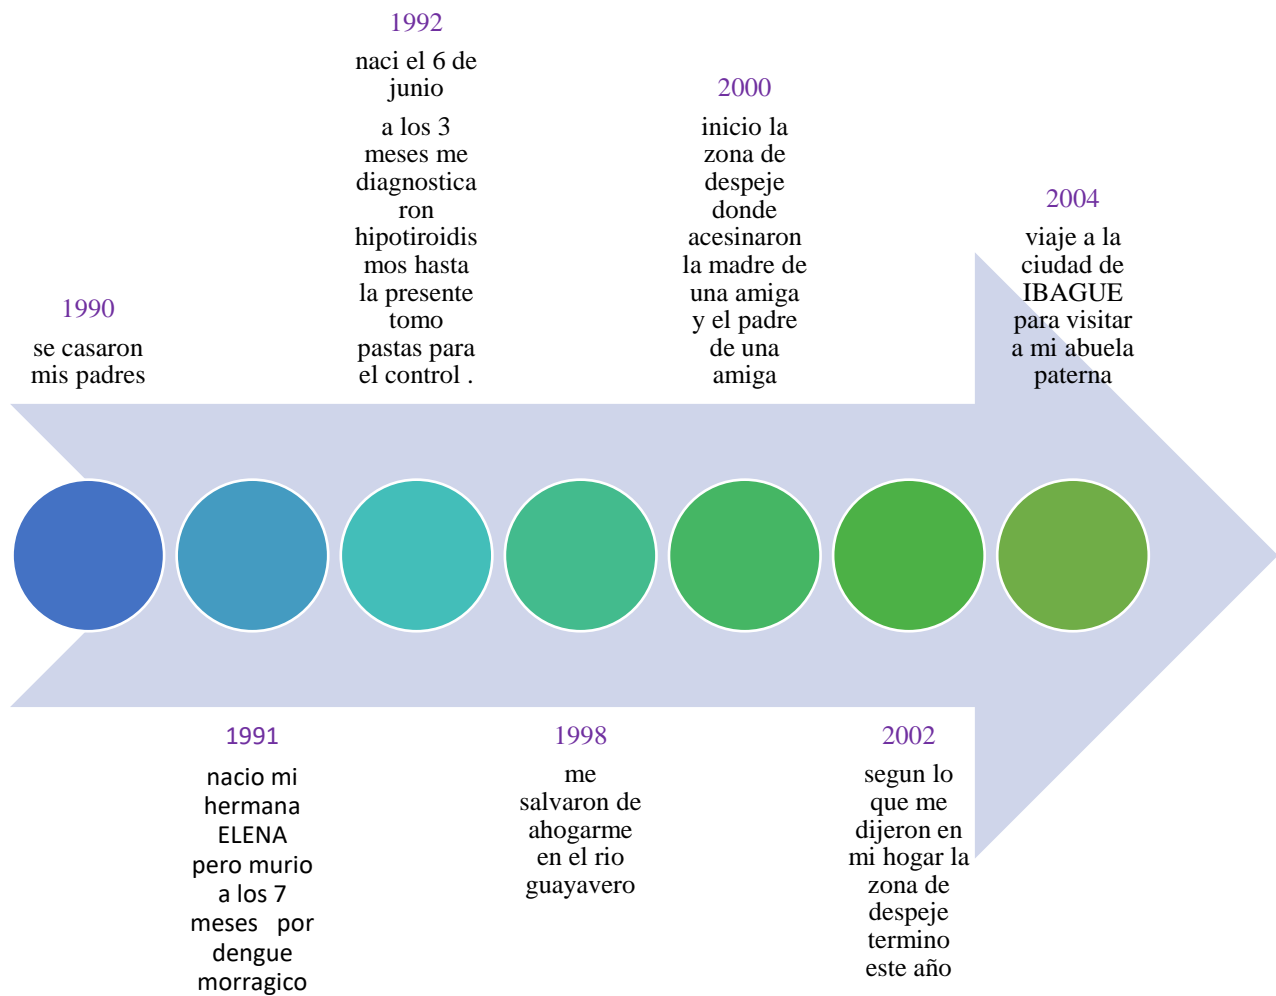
1990

se casaron mis padres

1991

nacio mi hermana ELENA pero murio a los 7 meses por dengue morragico

1992

naci el 6 de junio

a los 3 meses me diagnosticaron hipotiroidismos hasta la presente tomo pastas para el control .

1998

me salvaron de ahogarme en el rio guayavero

2000

inicio la zona de despeje donde acesinaron la madre de una amiga y el padre de una amiga

2002

segun lo que me dijeron en mi hogar la zona de despeje termino este año

2004

viaje a la ciudad de IBAGUE para visitar a mi abuela paterna